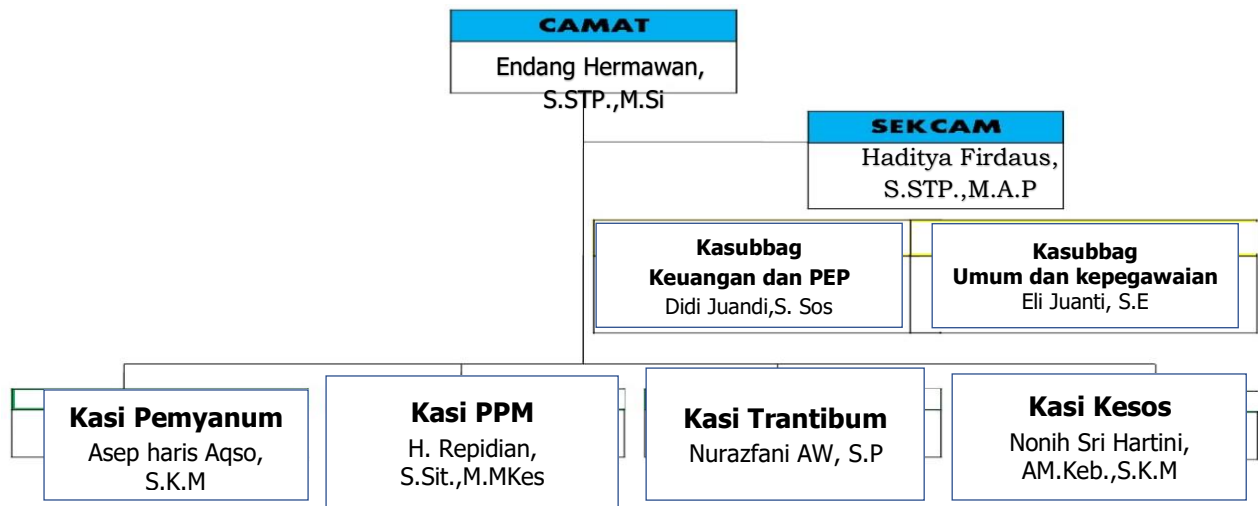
CAMAT

Endang Hermawan, S.STP.,M.Si

SEKCAM

Haditya Firdaus, S.STP.,M.A.P

Kasubbag Keuangan dan PEP
Didi Juandi,S. Sos

Kasubbag Umum dan kepegawaian
Eli Juanti, S.E

Kasi Pemyanum
Asep haris Aqso, S.K.M

Kasi PPM
H. Repidian, S.Sit.,M.MKes

Kasi Trantibum
Nurazfani AW, S.P

Kasi Kesos
Nonih Sri Hartini, AM.Keb.,S.K.M